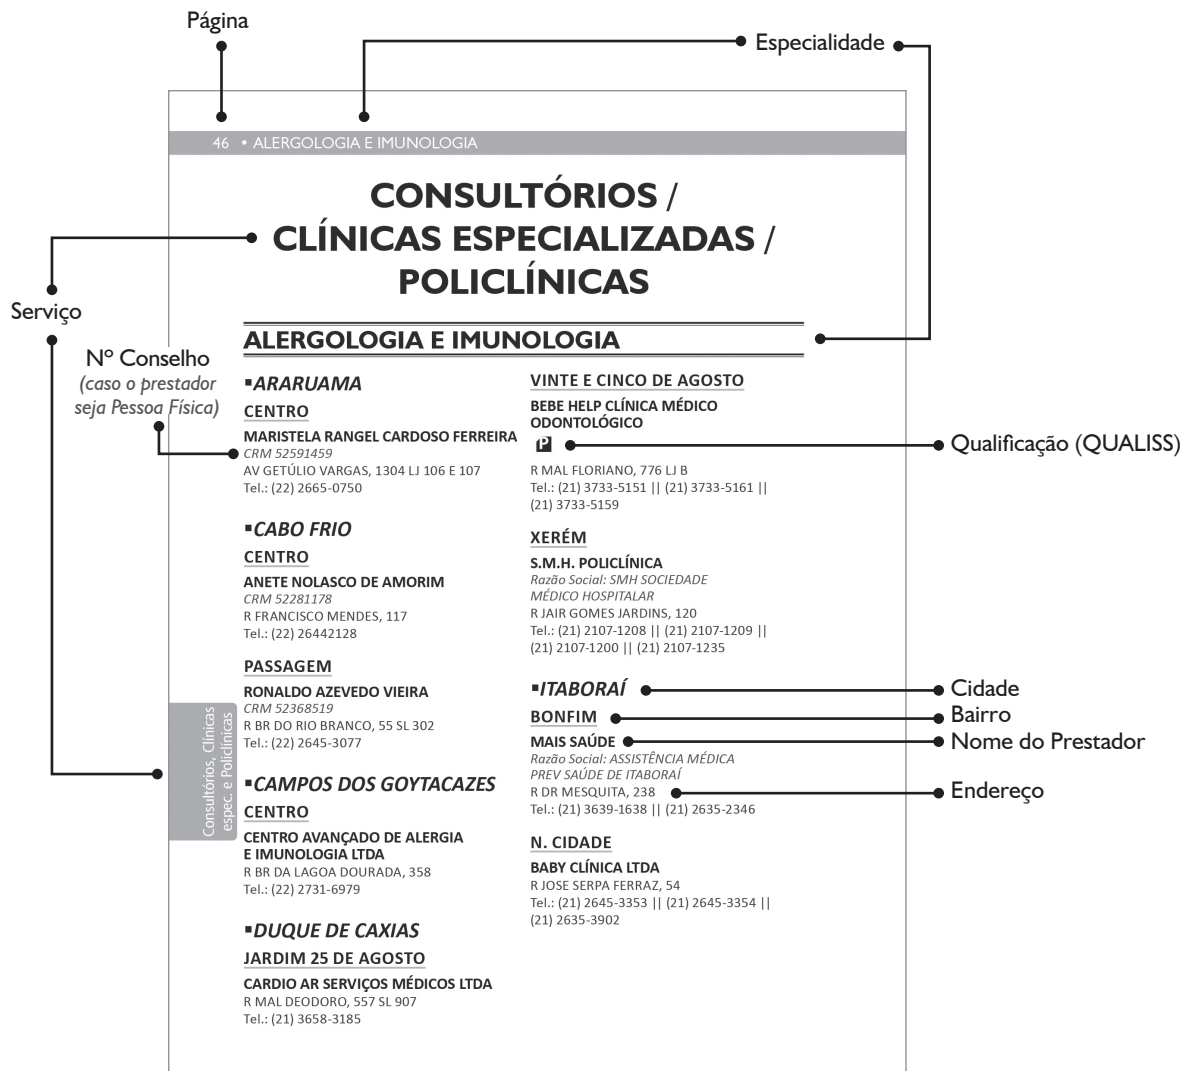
Página

Especialidade

46 • ALERGOLOGIA E IMUNOLOGIA

CONSULTÓRIOS / CLÍNICAS ESPECIALIZADAS / POLICLÍNICAS

Serviço

ALERGOLOGIA E IMUNOLOGIA

Nº Conselho
(caso o prestador seja Pessoa Física)

▪ARARUAMA

CENTRO

MARISTELA RANGEL CARDOSO FERREIRA
CRM 52591459
AV GETÚLIO VARGAS, 1304 LJ 106 E 107
Tel.: (22) 2665-0750

▪CABO FRIO

CENTRO

ANETE NOLASCO DE AMORIM
CRM 52281178
R FRANCISCO MENDES, 117
Tel.: (22) 26442128

PASSAGEM

RONALDO AZEVEDO VIEIRA
CRM 52368519
R BR DO RIO BRANCO, 55 SL 302
Tel.: (22) 2645-3077

Consultórios, Clínicas espec. e Policlínicas

▪CAMPOS DOS GOYTACAZES

CENTRO

CENTRO AVANÇADO DE ALERGIA E IMUNOLOGIA LTDA
R BR DA LAGOA DOURADA, 358
Tel.: (22) 2731-6979

▪DUQUE DE CAXIAS

JARDIM 25 DE AGOSTO

CARDIO AR SERVIÇOS MÉDICOS LTDA
R MAL DEODORO, 557 SL 907
Tel.: (21) 3658-3185

VINTE E CINCO DE AGOSTO

BEBE HELP CLÍNICA MÉDICO ODONTOLÓGICO
P

Qualificação (QUALISS)

R MAL FLORIANO, 776 LJ B
Tel.: (21) 3733-5151 || (21) 3733-5161 || (21) 3733-5159

XERÉM

S.M.H. POLICLÍNICA
Razão Social: SMH SOCIEDADE MÉDICO HOSPITALAR
R JAIR GOMES JARDINS, 120
Tel.: (21) 2107-1208 || (21) 2107-1209 || (21) 2107-1200 || (21) 2107-1235

▪ITABORAÍ

Cidade

BONFIM

Bairro

MAIS SAÚDE

Nome do Prestador

Razão Social: ASSISTÊNCIA MÉDICA PREV SAÚDE DE ITABORAÍ
R DR MESQUITA, 238

Endereço

Tel.: (21) 3639-1638 || (21) 2635-2346

N. CIDADE

BABY CLÍNICA LTDA
R JOSE SERPA FERRAZ, 54
Tel.: (21) 2645-3353 || (21) 2645-3354 || (21) 2635-3902